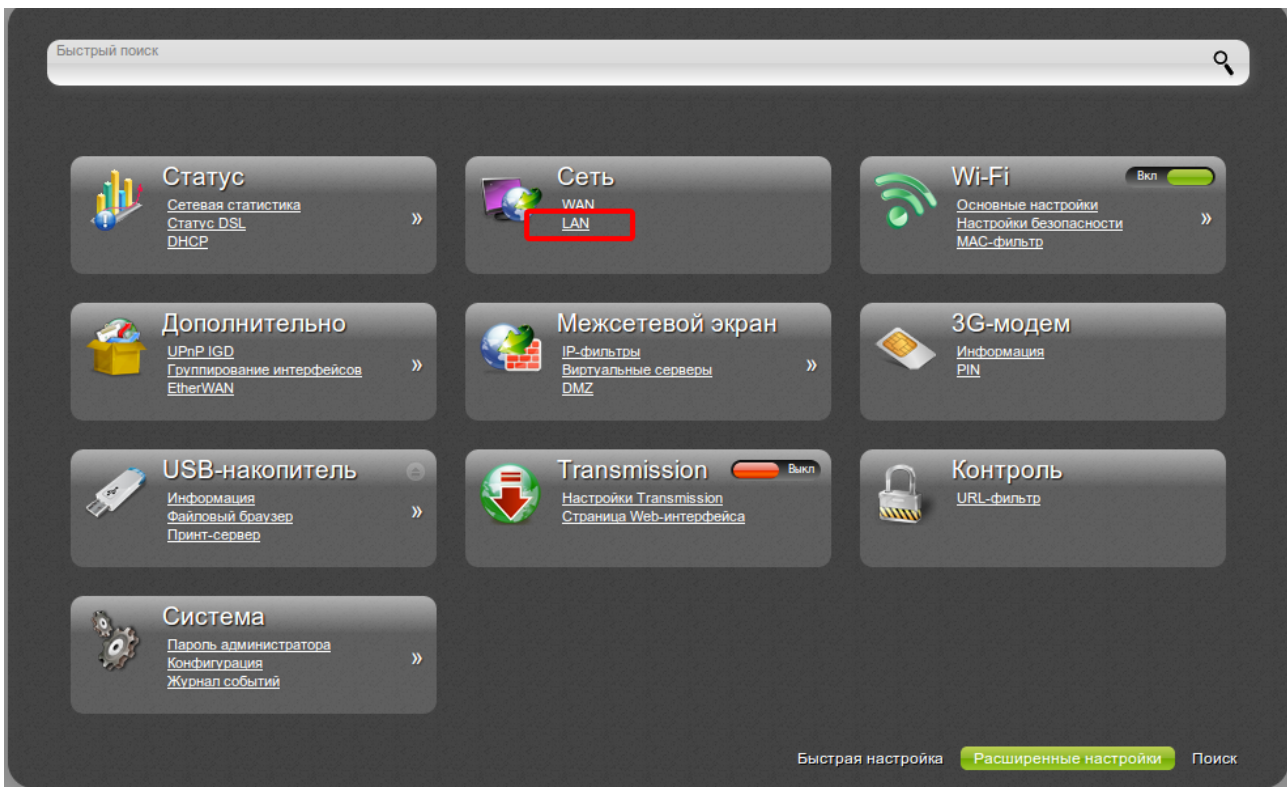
Быстрый поиск

Статус
Сетевая статистика
Статус DSL
DHCP
»

Сеть
WAN
LAN

Wi-Fi
Вкл
Основные настройки
Настройки безопасности
MAC-фильтр
»

Дополнительно
UPnP IGD
Группирование интерфейсов
EtherWAN
»

Межсетевой экран
IP-фильтры
Виртуальные серверы
DMZ
»

3G-модем
Информация
PIN

USB-накопитель
Информация
Файловый браузер
Принт-сервер
»

Transmission
Выкл
Настройки Transmission
Страница Web-интерфейса

Контроль
URL-фильтр

Система
Пароль администратора
Конфигурация
Журнал событий
»

Быстрая настройка
Расширенные настройки
Поиск